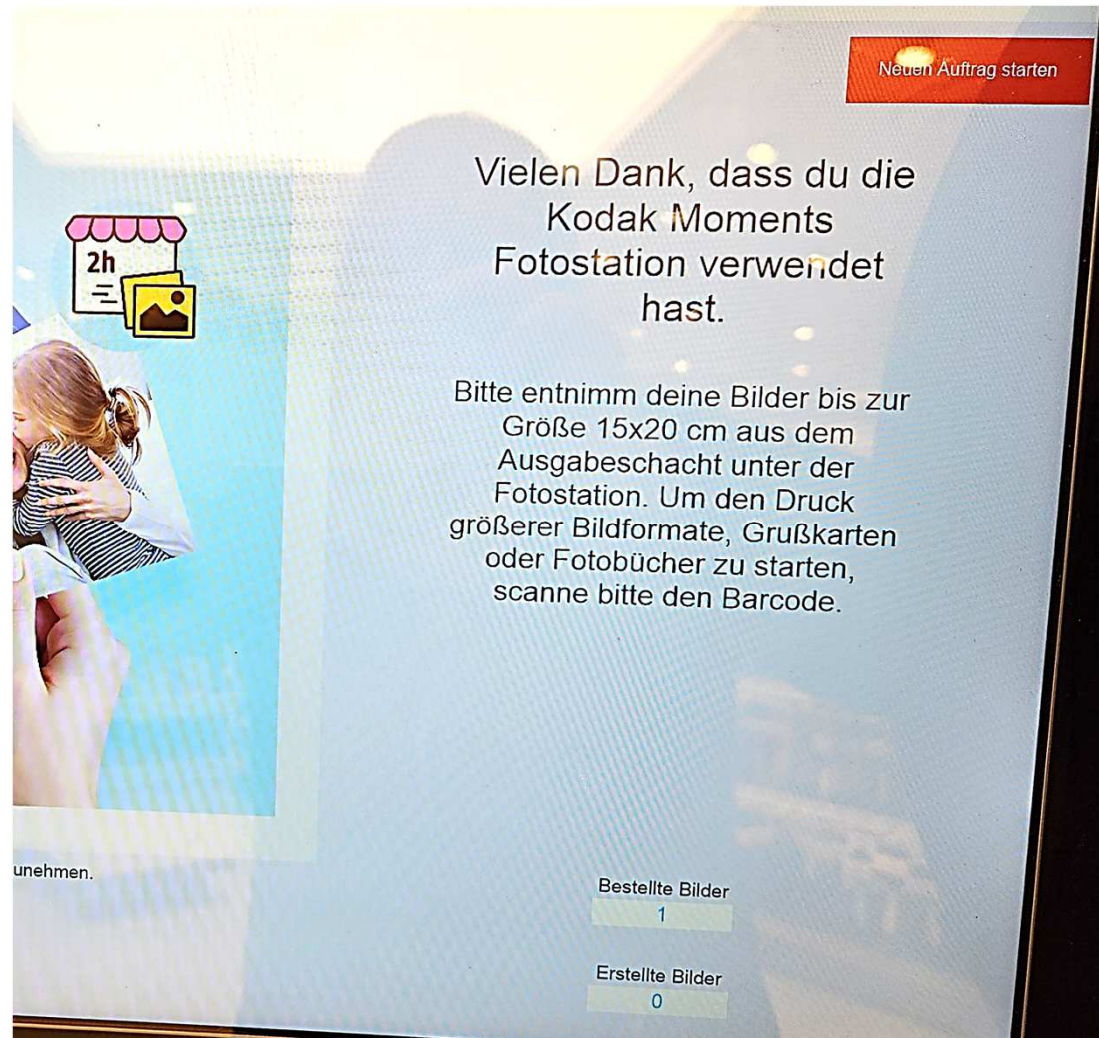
Neuen Auftrag starten

2h

Vielen Dank, dass du die Kodak Moments Fotostation verwendet hast.

Bitte entnimm deine Bilder bis zur Größe 15x20 cm aus dem Ausgabeschacht unter der Fotostation. Um den Druck größerer Bildformate, Grußkarten oder Fotobücher zu starten, scanne bitte den Barcode.

unehmen.

Bestellte Bilder
1

Erstellte Bilder
0